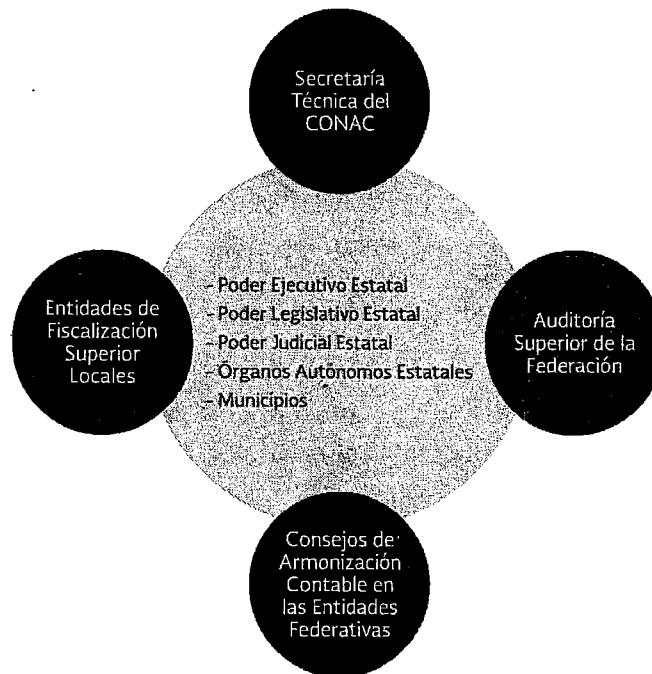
Secretaría Técnica del CONAC

Entidades de Fiscalización Superior Locales

- Poder Ejecutivo Estatal
- Poder Legislativo Estatal
- Poder Judicial Estatal
- Órganos Autónomos Estatales
- Municipios

Auditoría Superior de la Federación

Consejos de Armonización Contable en las Entidades Federativas